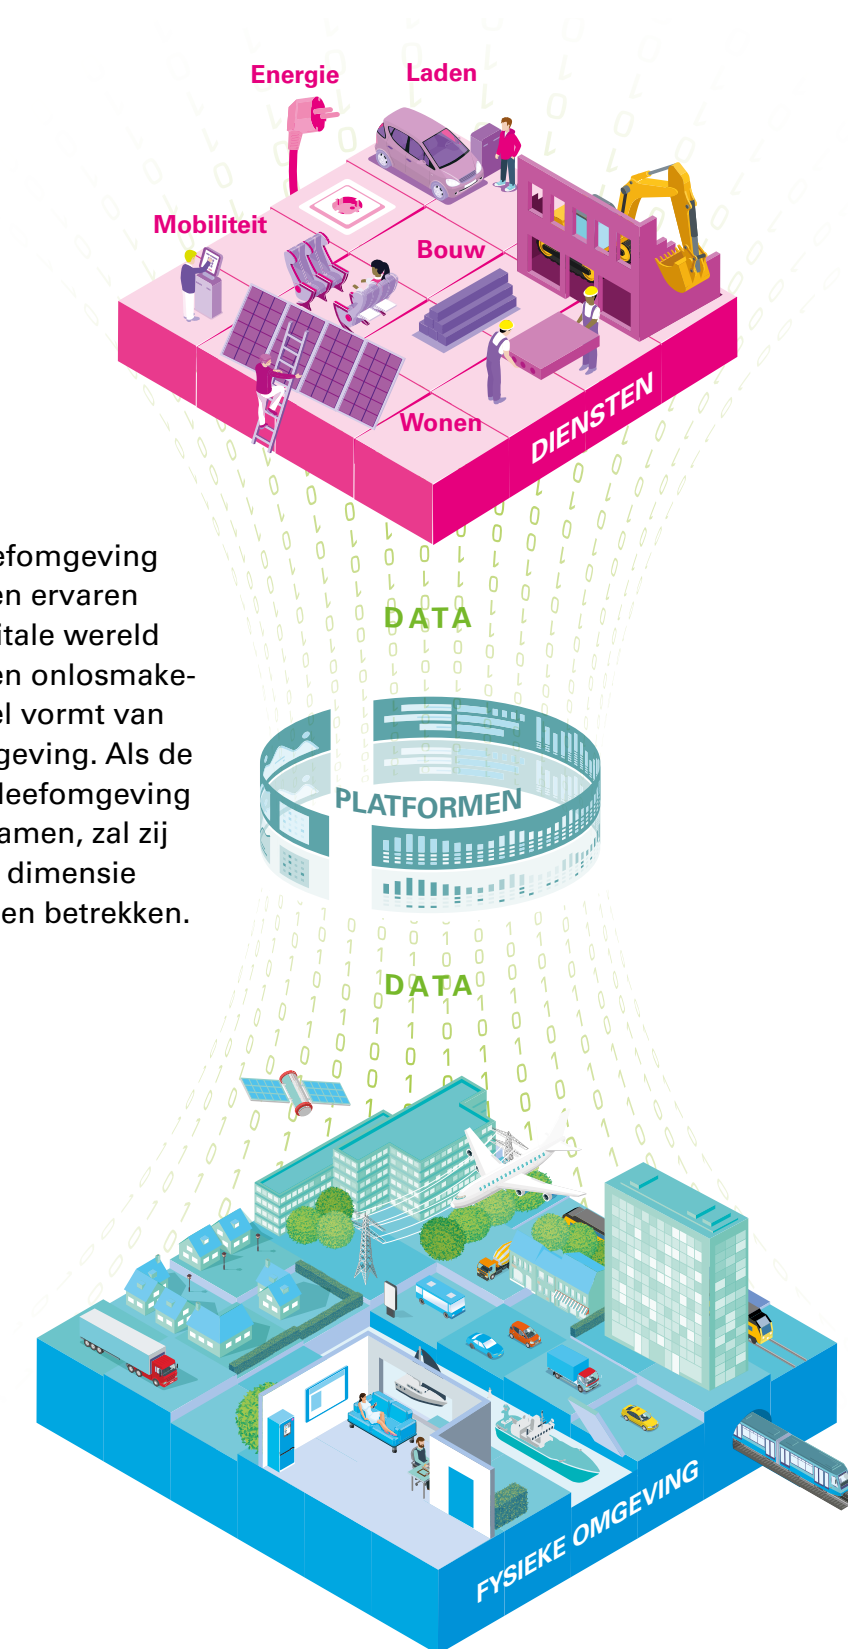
Energie
Laden
Mobiliteit
Bouw
Wonen
DIENSTEN

efomgeving en ervaren itale wereld en onlosmakeel vormt van geving. Als de leefomgeving amen, zal zij dimensie en betrekken.

DATA

PLATFORMEN

DATA

FYSIEKE OMGEVING